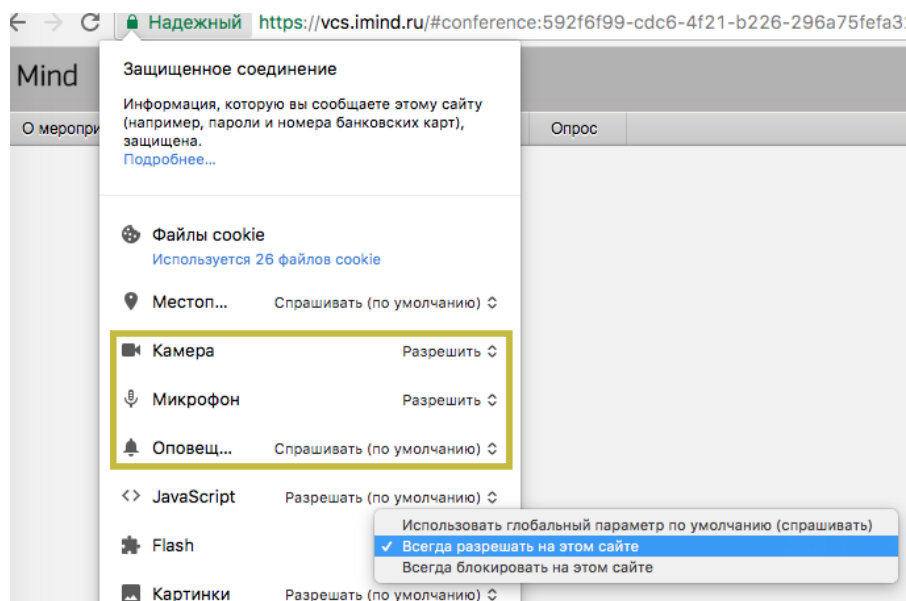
Надежный https://vcs.imind.ru/#conference:592f6f99-cdc6-4f21-b226-296a75fefa3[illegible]

Mind

О меропри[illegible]

Опрос

Защищенное соединение

Информация, которую вы сообщаете этому сайту (например, пароли и номера банковских карт), защищена.
Подробнее...

Файлы cookie
Используется 26 файлов cookie

Местоп... Спрашивать (по умолчанию)

Камера Разрешить

Микрофон Разрешить

Оповещ... Спрашивать (по умолчанию)

JavaScript Разрешать (по умолчанию)

Использовать глобальный параметр по умолчанию (спрашивать)
✓ Всегда разрешать на этом сайте
Всегда блокировать на этом сайте

Flash

Картинки Разрешать (по умолчанию)